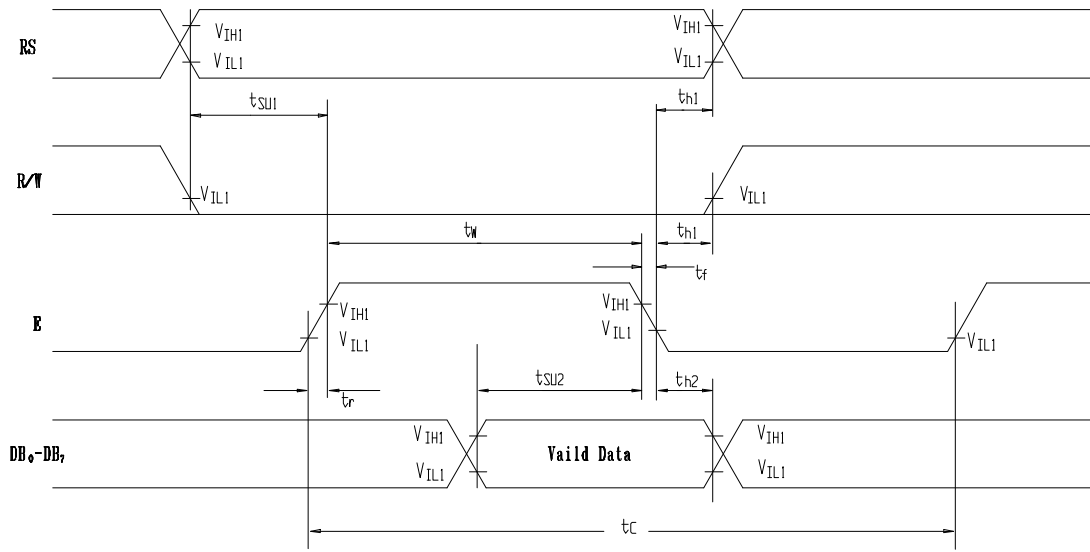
RS

$V_{IH1}$
$V_{IL1}$

$V_{IH1}$
$V_{IL1}$

$t_{SU1}$

$t_{h1}$

R/W

$V_{IL1}$

$V_{IL1}$

$t_W$

$t_{h1}$

$t_f$

E

$V_{IH1}$
$V_{IL1}$

$V_{IH1}$
$V_{IL1}$

$V_{IL1}$

$t_{SU2}$

$t_{h2}$

$t_r$

$DB_0$-$DB_7$

$V_{IH1}$
$V_{IL1}$

Vaild Data

$V_{IH1}$
$V_{IL1}$

$t_C$